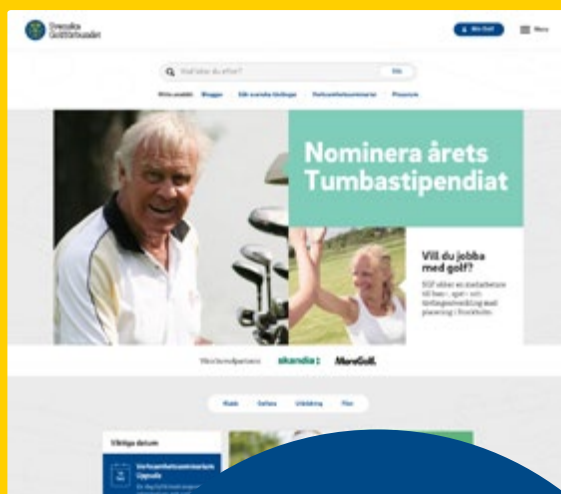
Svenska Golfförbundet

Min Golf

Meny

Vad letar du efter?

Sök

Nominera årets Tumbastipendiat

Vill du jobba med golf?

SGF söker en medarbetare till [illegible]

Huvudpartners

skandia

MoreGolf.

Viktiga datum

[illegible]